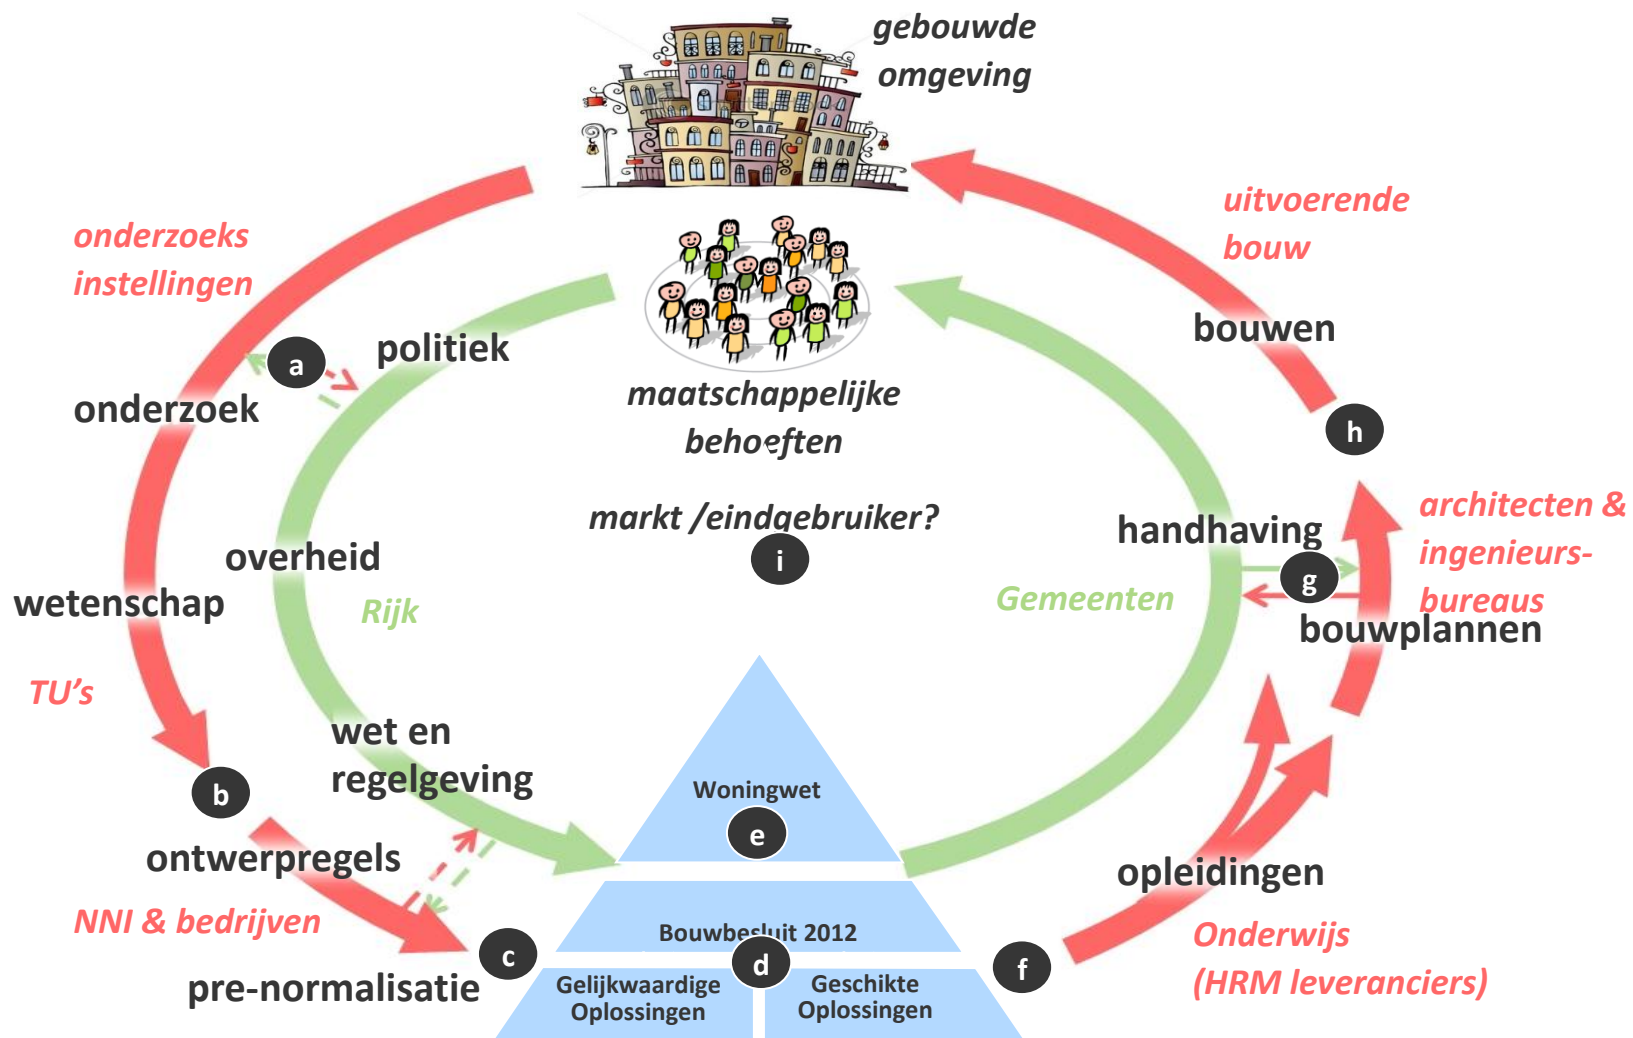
gebouwde omgeving

onderzoeks instellingen

uitvoerende bouw

a

politiek

bouwen

onderzoek

maatschappelijke behoeften

h

markt /eindgebruiker?

handhaving

architecten & ingenieurs-bureaus

overheid

i

g

wetenschap

Rijk

Gemeenten

bouwplannen

TU's

wet en regelgeving

b

Woningwet

e

ontwerpregels

opleidingen

NNI & bedrijven

Bouwbesluit 2012

Onderwijs (HRM leveranciers)

c

d

f

pre-normalisatie

Gelijkwaardige Oplossingen

Geschikte Oplossingen